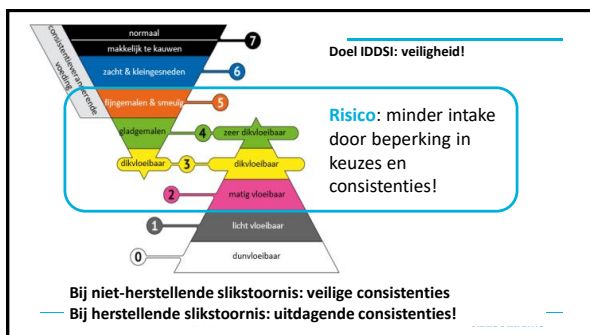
consistentieaangepaste voeding

normaal

makkelijk te kauwen

7

zacht & kleingesneden

6

fijngemalen & smeuïg

5

gladgemalen

4

zeer dikvloeibaar

dikvloeibaar

3

dikvloeibaar

2

matig vloeibaar

1

licht vloeibaar

0

dunvloeibaar

Doel IDDSI: veiligheid!

Risico: minder intake door beperking in keuzes en consistenties!

Bij niet-herstellende slikstoornis: veilige consistenties

Bij herstellende slikstoornis: uitdagende consistenties!

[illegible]